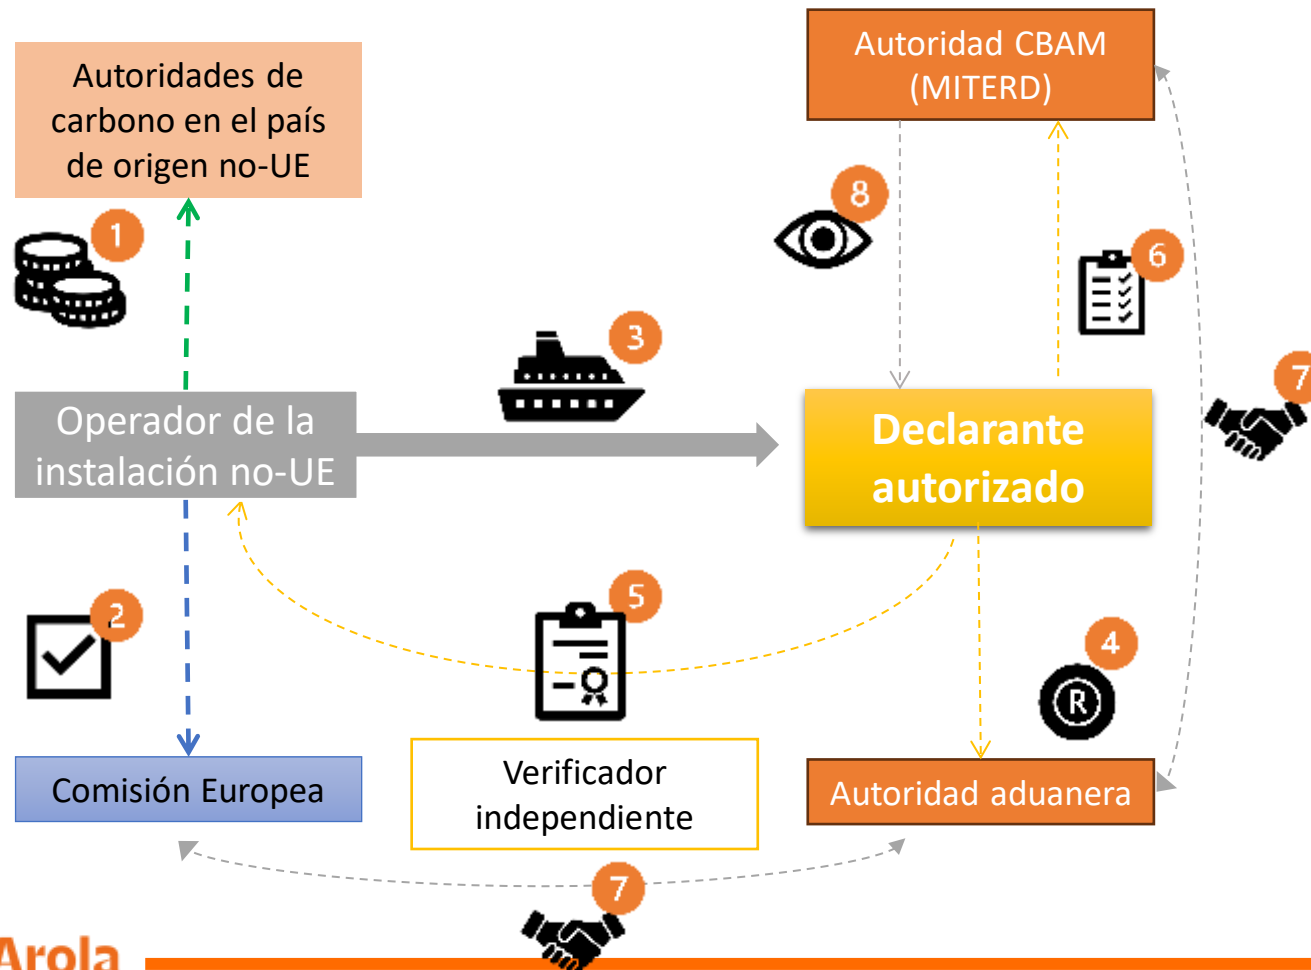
Autoridades de carbono en el país de origen no-UE

1

Autoridad CBAM (MITERD)

8

6

3

7

Operador de la instalación no-UE

Declarante autorizado

2

5

4

Comisión Europea

Verificador independiente

Autoridad aduanera

7

Arola